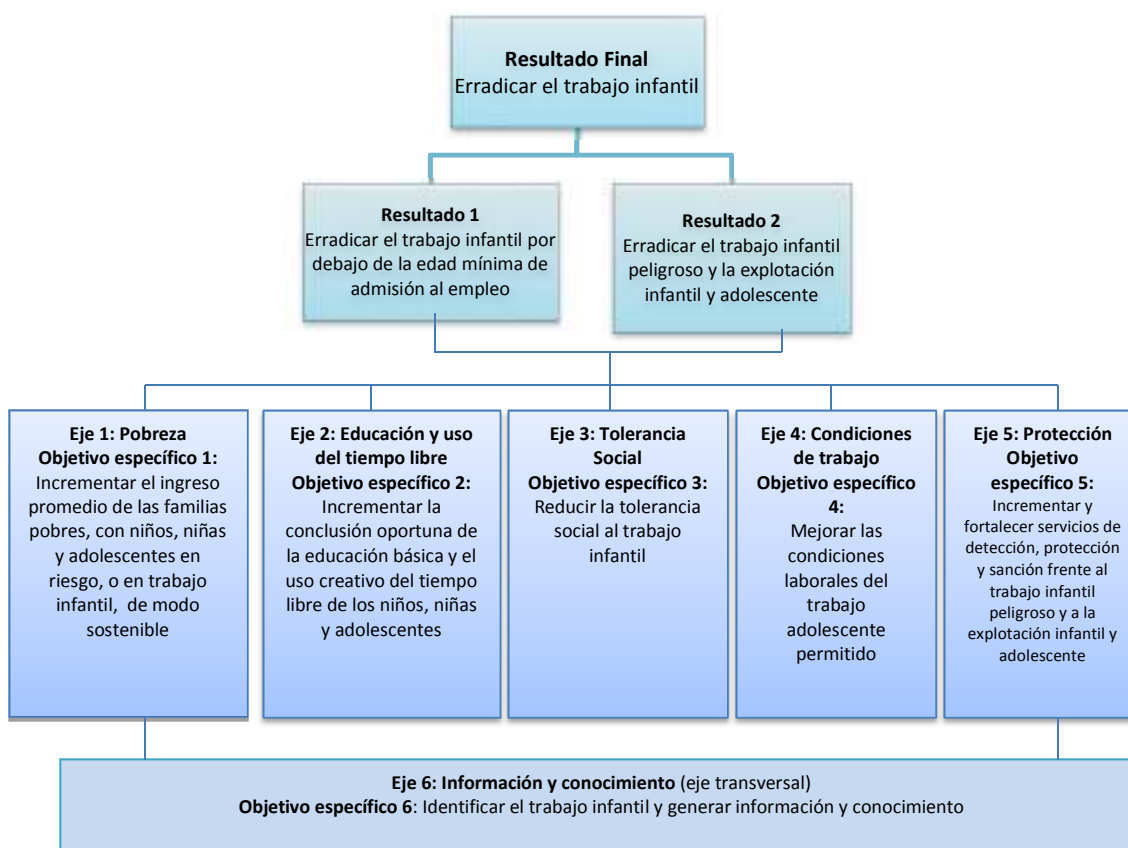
**Resultado Final**
Erradicar el trabajo infantil

**Resultado 1**
Erradicar el trabajo infantil por debajo de la edad mínima de admisión al empleo

**Resultado 2**
Erradicar el trabajo infantil peligroso y la explotación infantil y adolescente

**Eje 1: Pobreza**
**Objetivo específico 1:**
Incrementar el ingreso promedio de las familias pobres, con niños, niñas y adolescentes en riesgo, o en trabajo infantil, de modo sostenible

**Eje 2: Educación y uso del tiempo libre**
**Objetivo específico 2:**
Incrementar la conclusión oportuna de la educación básica y el uso creativo del tiempo libre de los niños, niñas y adolescentes

**Eje 3: Tolerancia Social**
**Objetivo específico 3:**
Reducir la tolerancia social al trabajo infantil

**Eje 4: Condiciones de trabajo**
**Objetivo específico 4:**
Mejorar las condiciones laborales del trabajo adolescente permitido

**Eje 5: Protección**
**Objetivo específico 5:**
Incrementar y fortalecer servicios de detección, protección y sanción frente al trabajo infantil peligroso y a la explotación infantil y adolescente

**Eje 6: Información y conocimiento** (eje transversal)
**Objetivo específico 6**: Identificar el trabajo infantil y generar información y conocimiento